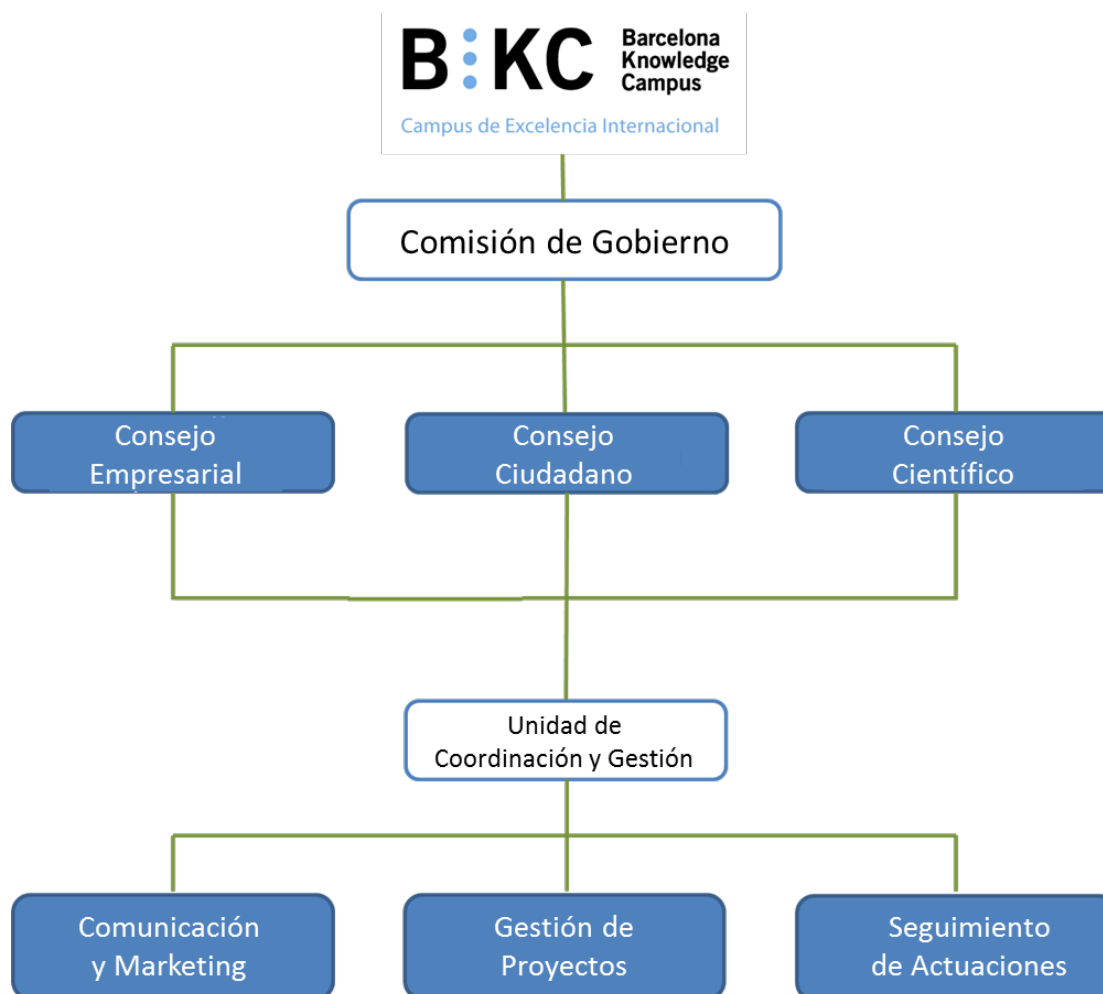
B:KC Barcelona Knowledge Campus
Campus de Excelencia Internacional

Comisión de Gobierno

Consejo Empresarial

Consejo Ciudadano

Consejo Científico

Unidad de Coordinación y Gestión

Comunicación y Marketing

Gestión de Proyectos

Seguimiento de Actuaciones